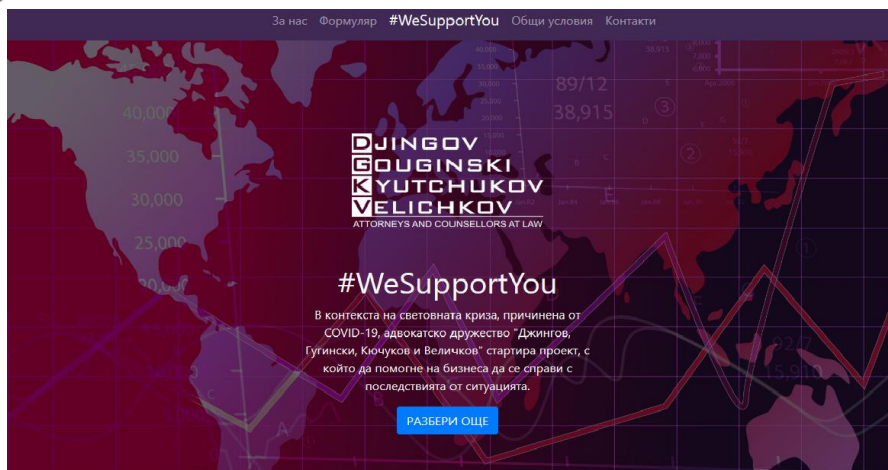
За нас Формуляр #WeSupportYou Общи условия Контакти

40,000
35,000
30,000
25,000
89/12
38,915

DJINGOV
GOUGINSKI
KYUTCHUKOV
VELICHKOV
ATTORNEYS AND COUNSELLORS AT LAW

#WeSupportYou

В контекста на световната криза, причинена от COVID-19, адвокатско дружество "Джингов, Гугински, Кючуков и Величков" стартира проект, с който да помогне на бизнеса да се справи с последствията от ситуацията.

РАЗБЕРИ ОЩЕ